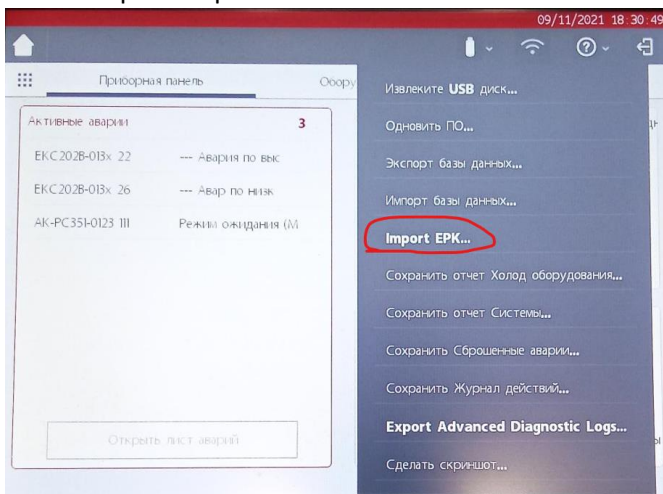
09/11/2021 18:30:49

Приборная панель

Обору

Активные аварии 3

EKC202B-013x 22 --- Авария по выс

EKC202B-013x 26 --- Авар по низк

AK-PC351-0123 III Режим ожидания (М

Открыть лист аварий

Извлеките USB диск...

Одновить ПО...

Экспорт базы данных...

Импорт базы данных...

Import EPK...

Сохранить отчет Холод оборудования...

Сохранить отчет Системы...

Сохранить Сброшенные аварии...

Сохранить Журнал действий...

Export Advanced Diagnostic Logs...

Сделать скриншот...